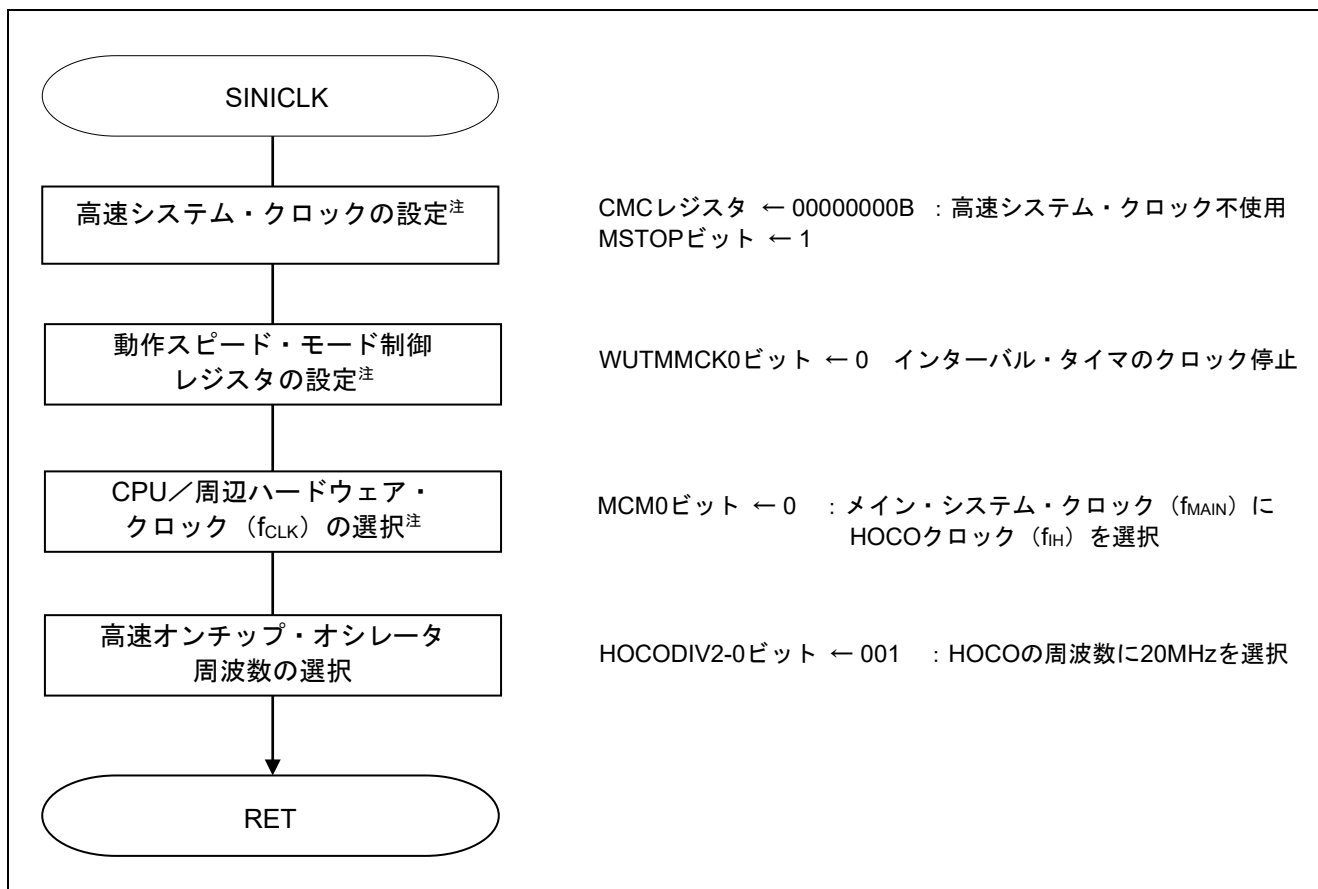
SINICLK

高速システム・クロックの設定$^{注}$

CMCレジスタ ← 00000000B ：高速システム・クロック不使用
MSTOPビット ← 1

動作スピード・モード制御レジスタの設定$^{注}$

WUTMMCK0ビット ← 0 インターバル・タイマのクロック停止

CPU／周辺ハードウェア・クロック（$f_{CLK}$）の選択$^{注}$

MCM0ビット ← 0 ：メイン・システム・クロック（$f_{MAIN}$）に HOCOクロック（$f_{IH}$）を選択

高速オンチップ・オシレータ周波数の選択

HOCODIV2-0ビット ← 001 ：HOCOの周波数に20MHzを選択

RET